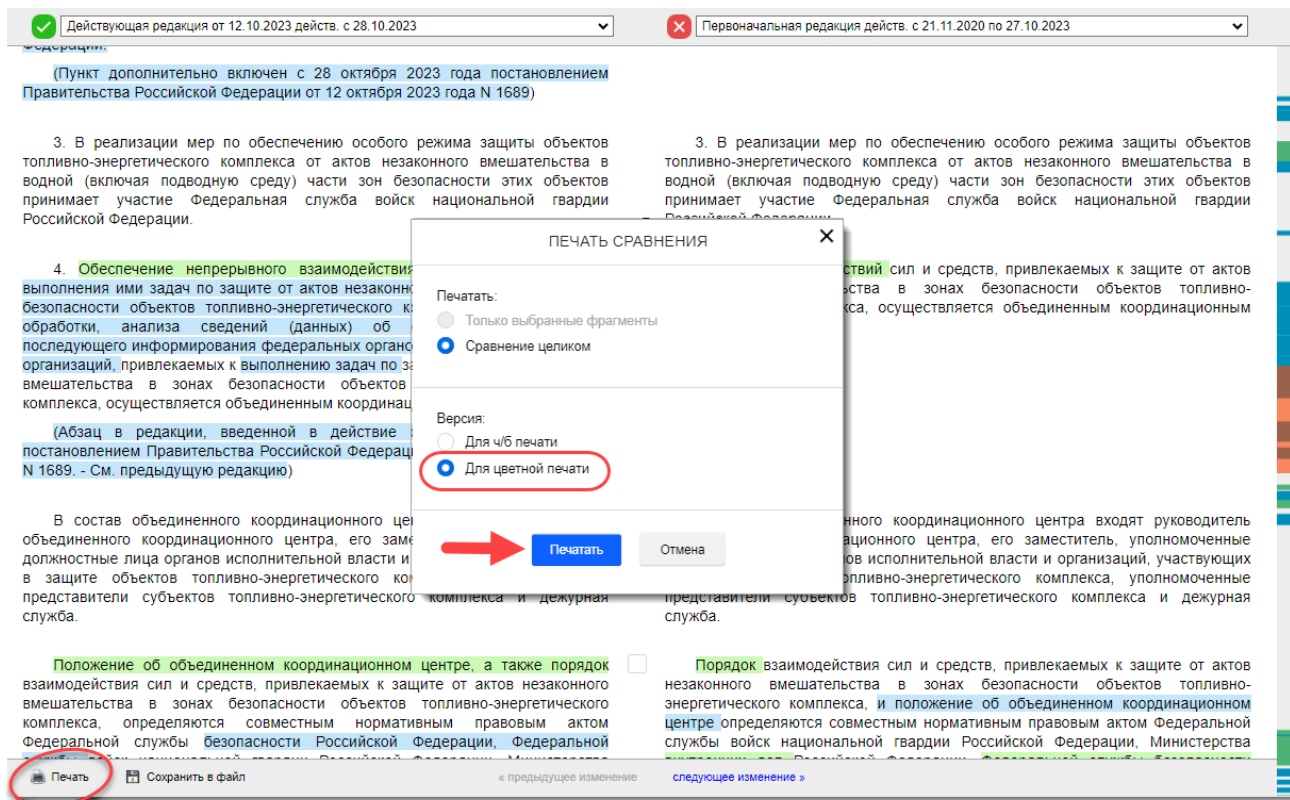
Действующая редакция от 12.10.2023 действ. с 28.10.2023

Первоначальная редакция действ. с 21.11.2020 по 27.10.2023

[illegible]

(Пункт дополнительно включен с 28 октября 2023 года постановлением Правительства Российской Федерации от 12 октября 2023 года N 1689)

3. В реализации мер по обеспечению особого режима защиты объектов топливно-энергетического комплекса от актов незаконного вмешательства в водной (включая подводную среду) части зон безопасности этих объектов принимает участие Федеральная служба войск национальной гвардии Российской Федерации.

4. Обеспечение непрерывного взаимодействи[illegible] выполнения ими задач по защите от актов незаконн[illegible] безопасности объектов топливно-энергетического к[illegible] обработки, анализа сведений (данных) об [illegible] последующего информирования федеральных органо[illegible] организаций, привлекаемых к выполнению задач по з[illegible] вмешательства в зонах безопасности объектов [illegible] комплекса, осуществляется объединенным координац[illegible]

(Абзац в редакции, введенной в действие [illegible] постановлением Правительства Российской Федерац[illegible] N 1689. - См. предыдущую редакцию)

В состав объединенного координационного цен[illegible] объединенного координационного центра, его замес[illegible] должностные лица органов исполнительной власти и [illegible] в защите объектов топливно-энергетического ком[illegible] представители субъектов топливно-энергетического комплекса и дежурная служба.

Положение об объединенном координационном центре, а также порядок взаимодействия сил и средств, привлекаемых к защите от актов незаконного вмешательства в зонах безопасности объектов топливно-энергетического комплекса, определяются совместным нормативным правовым актом Федеральной службы безопасности Российской Федерации, Федеральной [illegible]

3. В реализации мер по обеспечению особого режима защиты объектов топливно-энергетического комплекса от актов незаконного вмешательства в водной (включая подводную среду) части зон безопасности этих объектов принимает участие Федеральная служба войск национальной гвардии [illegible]

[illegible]ствий сил и средств, привлекаемых к защите от актов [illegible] в зонах безопасности объектов топливно-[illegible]кса, осуществляется объединенным координационным

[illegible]ного координационного центра входят руководитель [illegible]ного центра, его заместитель, уполномоченные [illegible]ов исполнительной власти и организаций, участвующих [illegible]опливно-энергетического комплекса, уполномоченные представители субъектов топливно-энергетического комплекса и дежурная служба.

Порядок взаимодействия сил и средств, привлекаемых к защите от актов незаконного вмешательства в зонах безопасности объектов топливно-энергетического комплекса, и положение об объединенном координационном центре определяются совместным нормативным правовым актом Федеральной службы войск национальной гвардии Российской Федерации, Министерства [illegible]

ПЕЧАТЬ СРАВНЕНИЯ
×
Печатать:
Только выбранные фрагменты
Сравнение целиком
Версия:
Для ч/б печати
Для цветной печати
Печатать
Отмена

Печать
Сохранить в файл
« предыдущее изменение
следующее изменение »